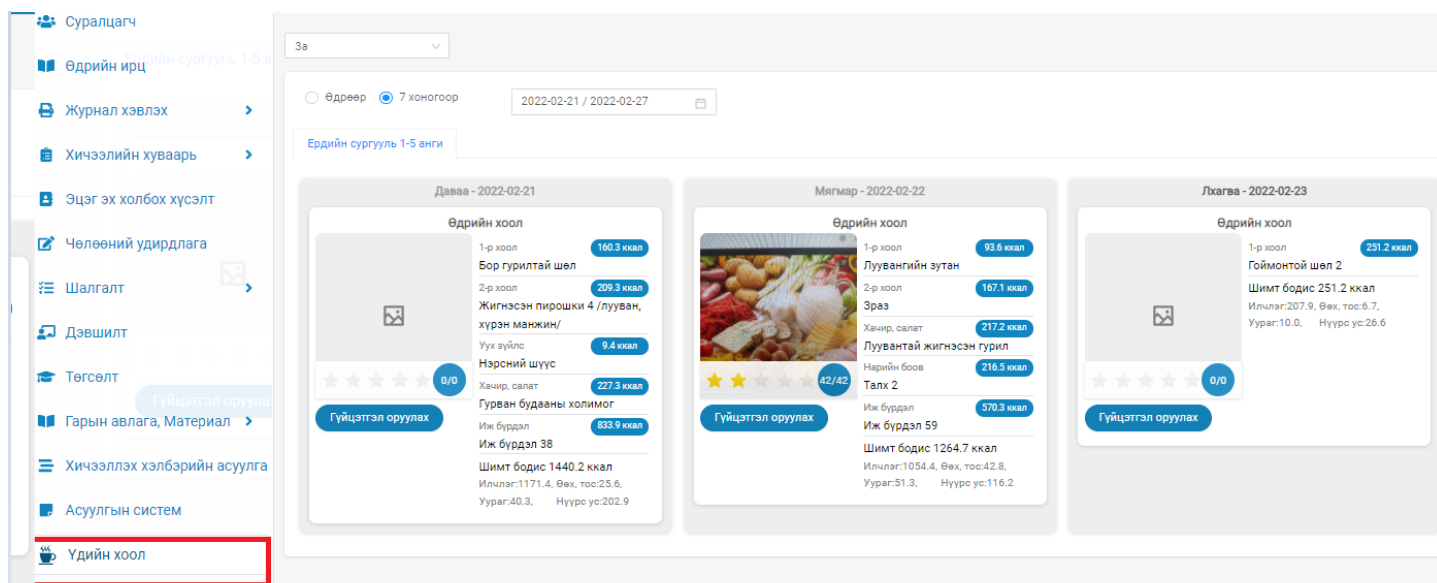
Суралцагч
Өдрийн ирц
Журнал хэвлэх
Хичээлийн хуваарь
Эцэг эх холбох хүсэлт
Чөлөөний удирдлага
Шалгалт
Дэвшилт
Төгсөлт
Гарын авлага, Материал
Хичээллэх хэлбэрийн асуулга
Асуулгын систем
Үдийн хоол

Ердийн сургууль 1-5 а

Гүйцэтгэл оруула

3а

Өдрөөр 7 хоногоор 2022-02-21 / 2022-02-27

Ердийн сургууль 1-5 анги

Даваа - 2022-02-21

Өдрийн хоол

0/0

Гүйцэтгэл оруулах

1-р хоол 160.3 ккал
Бор гурилтай шөл
2-р хоол 209.3 ккал
Жигнэсэн пирошки 4 /лууван, хүрэн манжин/
Ухх зүйлс 9.4 ккал
Нэрсний шүүс
Хачир, салат 227.3 ккал
Гурван будааны холимог
Иж бүрдал 833.9 ккал
Иж бүрдэл 38
Шимт бодис 1440.2 ккал
Илчлэг:1171.4, Өөх, тос:25.6, Уураг:40.3, Нүүрс ус:202.9

Мягмар - 2022-02-22

Өдрийн хоол

42/42

Гүйцэтгэл оруулах

1-р хоол 93.6 ккал
Луувангийн зутан
2-р хоол 167.1 ккал
Зраз
Хачир, салат 217.2 ккал
Луувантай жигнэсэн гурил
Нарийн боов 216.5 ккал
Талх 2
Иж бүрдал 570.3 ккал
Иж бүрдэл 59
Шимт бодис 1264.7 ккал
Илчлэг:1054.4, Өөх, тос:42.8, Уураг:51.3, Нүүрс ус:116.2

Лхагва - 2022-02-23

Өдрийн хоол

0/0

Гүйцэтгэл оруулах

1-р хоол 251.2 ккал
Гоймонтой шөл 2
Шимт бодис 251.2 ккал
Илчлэг:207.9, Өөх, тос:6.7, Уураг:10.0, Нүүрс ус:26.6